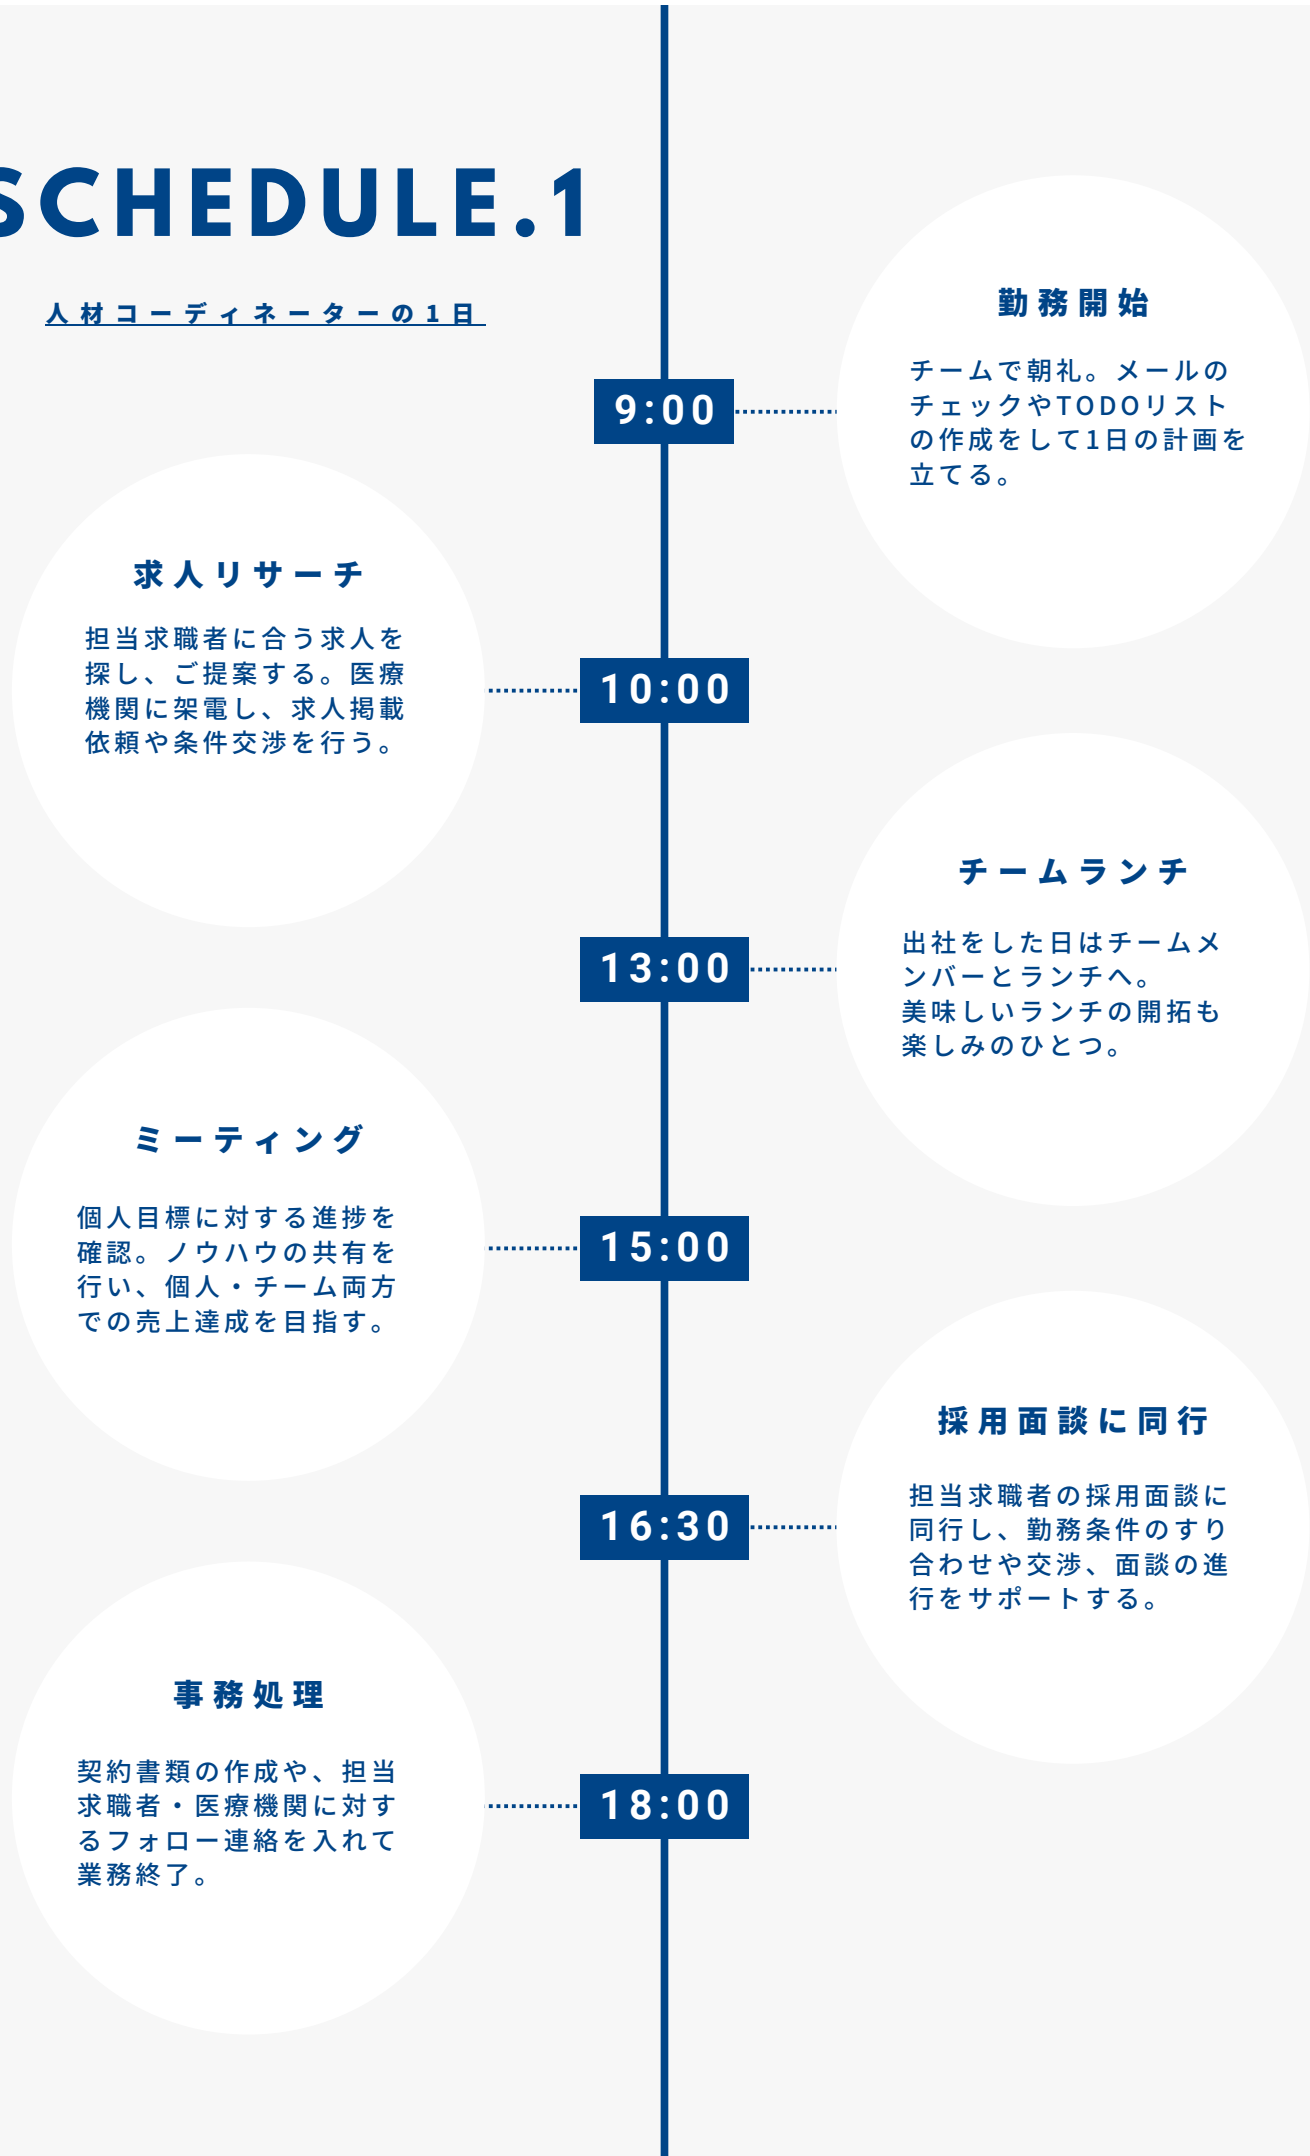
SCHEDULE.1

人材コーディネーターの1日

9:00

勤務開始

チームで朝礼。メールのチェックやTODOリストの作成をして1日の計画を立てる。

10:00

求人リサーチ

担当求職者に合う求人を探し、ご提案する。医療機関に架電し、求人掲載依頼や条件交渉を行う。

13:00

チームランチ

出社をした日はチームメンバーとランチへ。
美味しいランチの開拓も楽しみのひとつ。

15:00

ミーティング

個人目標に対する進捗を確認。ノウハウの共有を行い、個人・チーム両方での売上達成を目指す。

16:30

採用面談に同行

担当求職者の採用面談に同行し、勤務条件のすり合わせや交渉、面談の進行をサポートする。

18:00

事務処理

契約書類の作成や、担当求職者・医療機関に対するフォロー連絡を入れて業務終了。